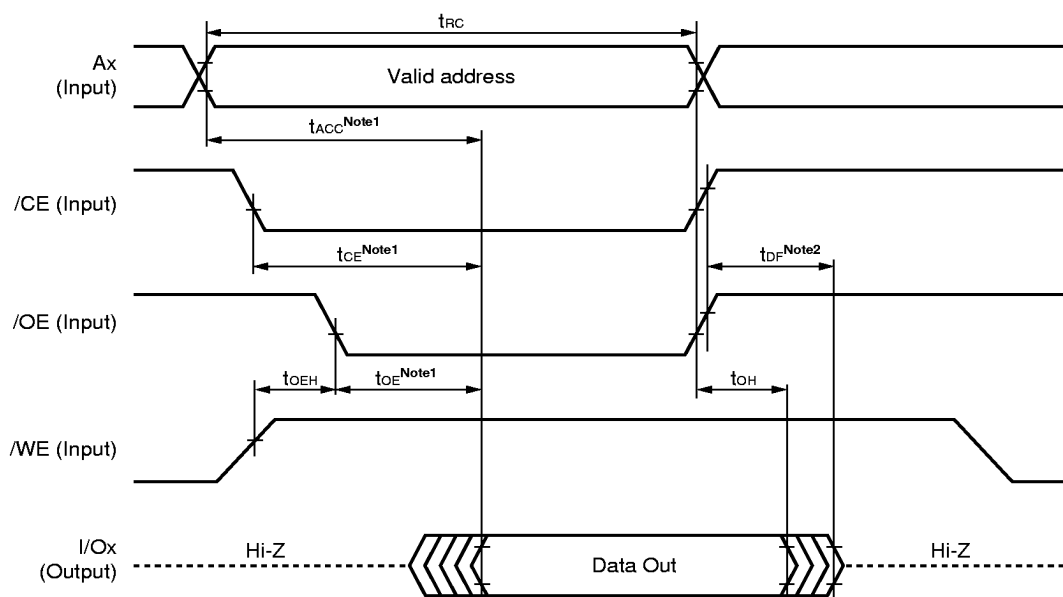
$t_{RC}$

Ax
(Input)

Valid address

$t_{ACC}^{Note1}$

/CE (Input)

$t_{CE}^{Note1}$

$t_{DF}^{Note2}$

/OE (Input)

$t_{OEH}$

$t_{OE}^{Note1}$

$t_{OH}$

/WE (Input)

I/Ox
(Output)

Hi-Z

Data Out

Hi-Z